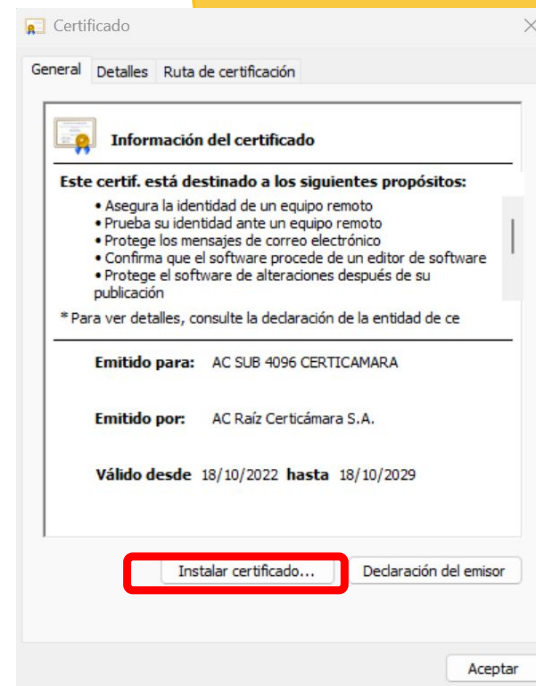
Certificado

General Detalles Ruta de certificación

Información del certificado

Este certif. está destinado a los siguientes propósitos:

• Asegura la identidad de un equipo remoto
• Prueba su identidad ante un equipo remoto
• Protege los mensajes de correo electrónico
• Confirma que el software procede de un editor de software
• Protege el software de alteraciones después de su publicación

* Para ver detalles, consulte la declaración de la entidad de ce

Emitido para: AC SUB 4096 CERTICAMARA

Emitido por: AC Raíz Certicámara S.A.

Válido desde 18/10/2022 hasta 18/10/2029

Instalar certificado... Declaración del emisor

Aceptar